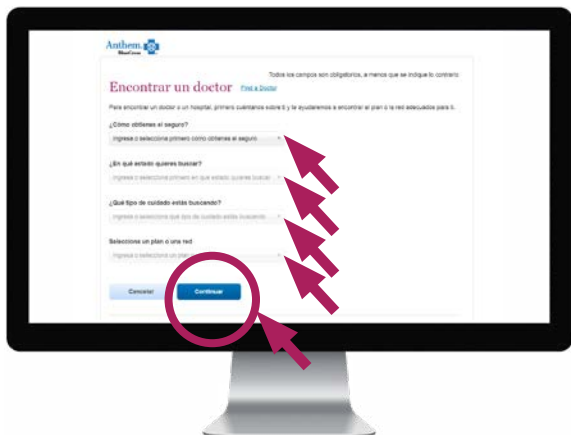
Anthem BlueCross

Todos los campos son obligatorios, a menos que se indique lo contrario

Encontrar un doctor Find a Doctor

Para encontrar un doctor o un hospital, primero cuéntanos sobre ti y te ayudaremos a encontrar el plan o la red adecuados para ti.

¿Cómo obtienes el seguro?

Ingrese o seleccione primero cómo obtienes el seguro

¿En qué estado quieres buscar?

Ingrese o seleccione primero en qué estado quieres buscar

¿Qué tipo de cuidado estás buscando?

Ingrese o seleccione qué tipo de cuidado estás buscando

Seleccione un plan o una red

Ingrese o seleccione un plan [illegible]

Cancelar

Continuar